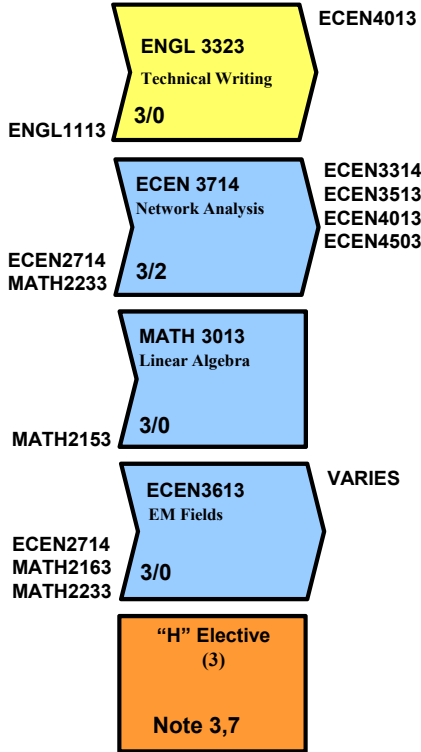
ENGL 3323
Technical Writing
3/0
ECEN4013
ENGL1113

ECEN 3714
Network Analysis
3/2
ECEN3314
ECEN3513
ECEN4013
ECEN4503
ECEN2714
MATH2233

MATH 3013
Linear Algebra
3/0
MATH2153

ECEN3613
EM Fields
3/0
VARIES
ECEN2714
MATH2163
MATH2233

"H" Elective
(3)
Note 3,7